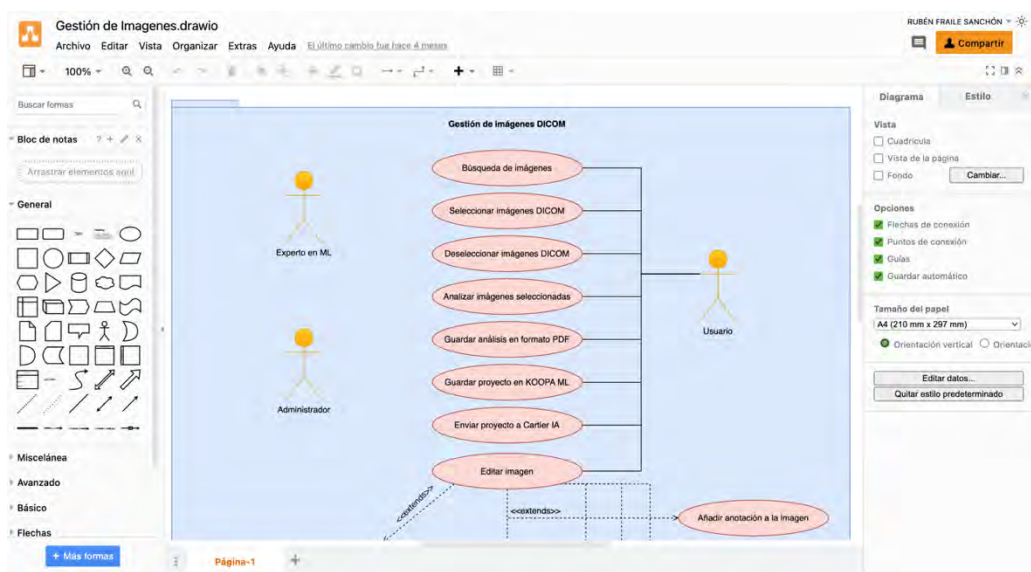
Gestión de Imagenes.drawio

Archivo Editar Vista Organizar Extras Ayuda El último cambio fue hace 4 meses

RUBÉN FRAILE SANCHÓN

Compartir

100%

Buscar formas

Bloc de notas

Arrastrar elementos aquí

General

Miscelánea

Avanzado

Básico

Flechas

+ Más formas

Página-1

Gestión de imágenes DICOM

Búsqueda de imágenes

Seleccionar imágenes DICOM

Deseleccionar imágenes DICOM

Analizar imágenes seleccionadas

Guardar análisis en formato PDF

Guardar proyecto en KOOPA ML

Enviar proyecto a Cartier IA

Editar imagen

<<extends>>

<<extends>>

Añadir anotación a la imagen

Experto en ML

Administrador

Usuario

Diagrama

Estilo

Vista

Cuadrícula

Vista de la página

Fondo

Cambiar...

Opciones

Flechas de conexión

Puntos de conexión

Guías

Guardar automático

Tamaño del papel

A4 (210 mm x 297 mm)

Orientación vertical

Orientaci

Editar datos...

Quitar estilo predeterminado